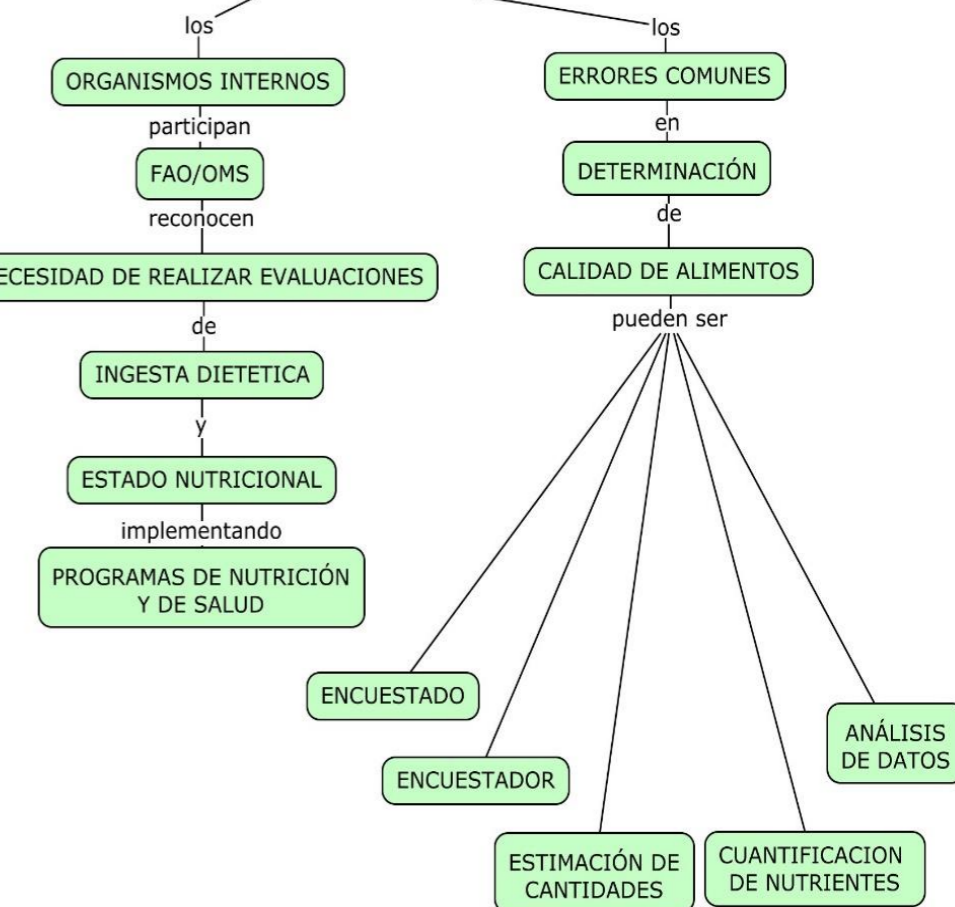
los

ORGANISMOS INTERNOS

participan

FAO/OMS

reconocen

ECESIDAD DE REALIZAR EVALUACIONES

de

INGESTA DIETETICA

y

ESTADO NUTRICIONAL

implementando

PROGRAMAS DE NUTRICIÓN Y DE SALUD

los

ERRORES COMUNES

en

DETERMINACIÓN

de

CALIDAD DE ALIMENTOS

pueden ser

ENCUESTADO

ENCUESTADOR

ESTIMACIÓN DE CANTIDADES

CUANTIFICACION DE NUTRIENTES

ANÁLISIS DE DATOS